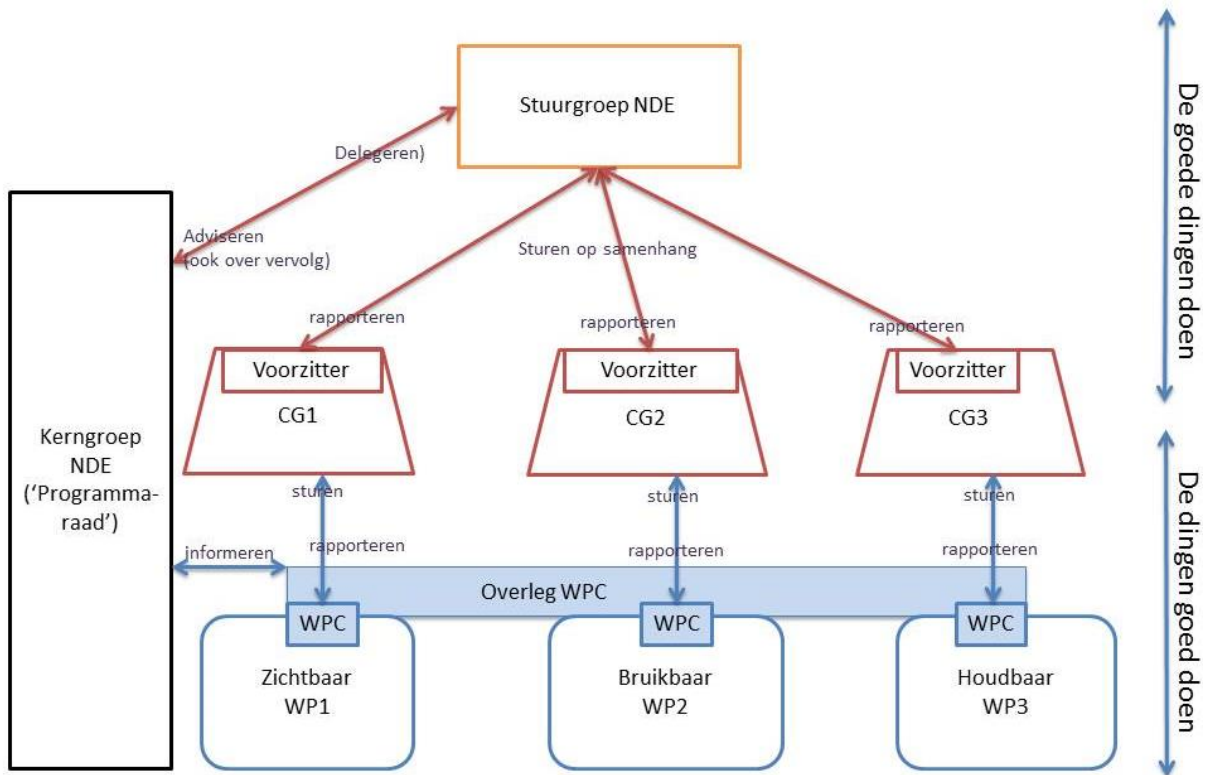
Stuurgroep NDE

Delegeren)

Adviseren
(ook over vervolg)

Sturen op samenhang

rapporteren

rapporteren

rapporteren

Voorzitter
CG1

Voorzitter
CG2

Voorzitter
CG3

Kerngroep NDE
('Programmaraad')

sturen
rapporteren

sturen
rapporteren

sturen
rapporteren

informeren

Overleg WPC

WPC
Zichtbaar
WP1

WPC
Bruikbaar
WP2

WPC
Houdbaar
WP3

De goede dingen doen

De dingen goed doen